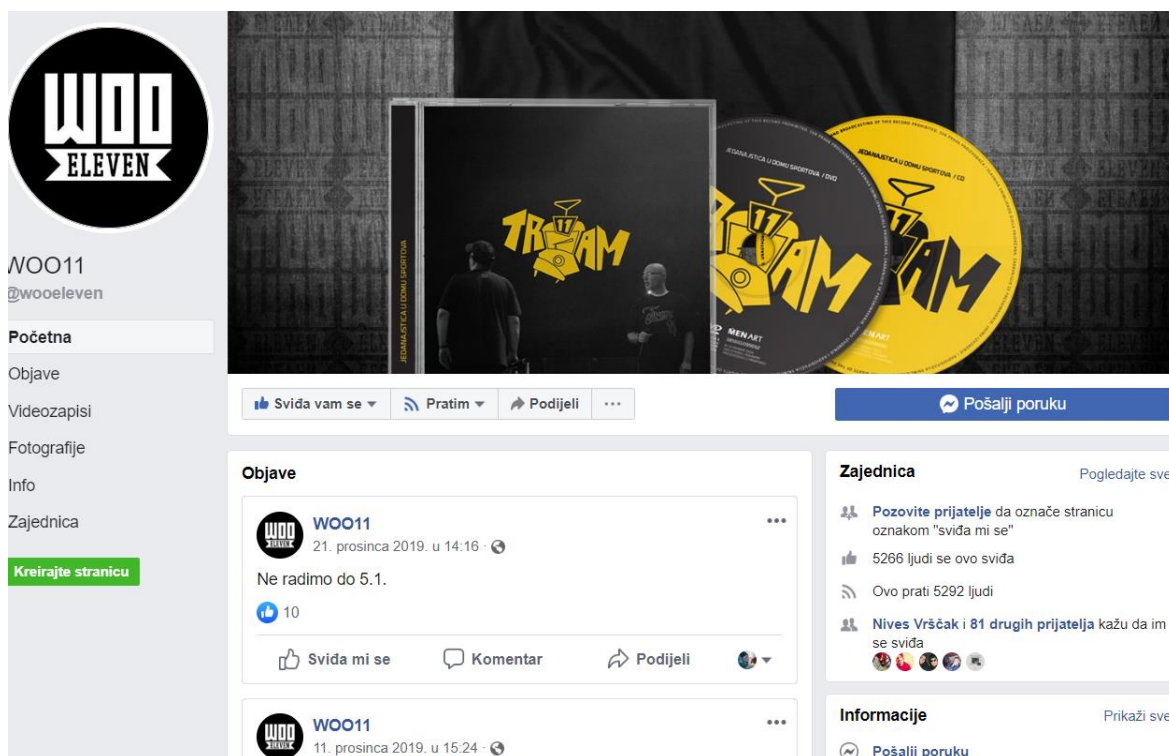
WOO ELEVEN

WOO11
@wooeleven

Početna
Objave
Videozapisi
Fotografije
Info
Zajednica

Kreirajte stranicu

JEDANAJSTICA U DOMU SPORTOVA

TR17AM

JEDANAJSTICA U DOMU SPORTOVA / DVD

JEDANAJSTICA U DOMU SPORTOVA / CD

MENART

Sviđa vam se ▾ Pratim ▾ Podijeli ···

Pošalji poruku

Objave

WOO11
21. prosinca 2019. u 14:16 ·

Ne radimo do 5.1.

10

Sviđa mi se Komentar Podijeli

WOO11
11. prosinca 2019. u 15:24 ·

Zajednica
Pogledajte sve

Pozovite prijatelje da označe stranicu oznakom "sviđa mi se"

5266 ljudi se ovo sviđa

Ovo prati 5292 ljudi

Nives Vrščak i 81 drugih prijatelja kažu da im se sviđa

Informacije
Prikaži sve

Pošalji poruku